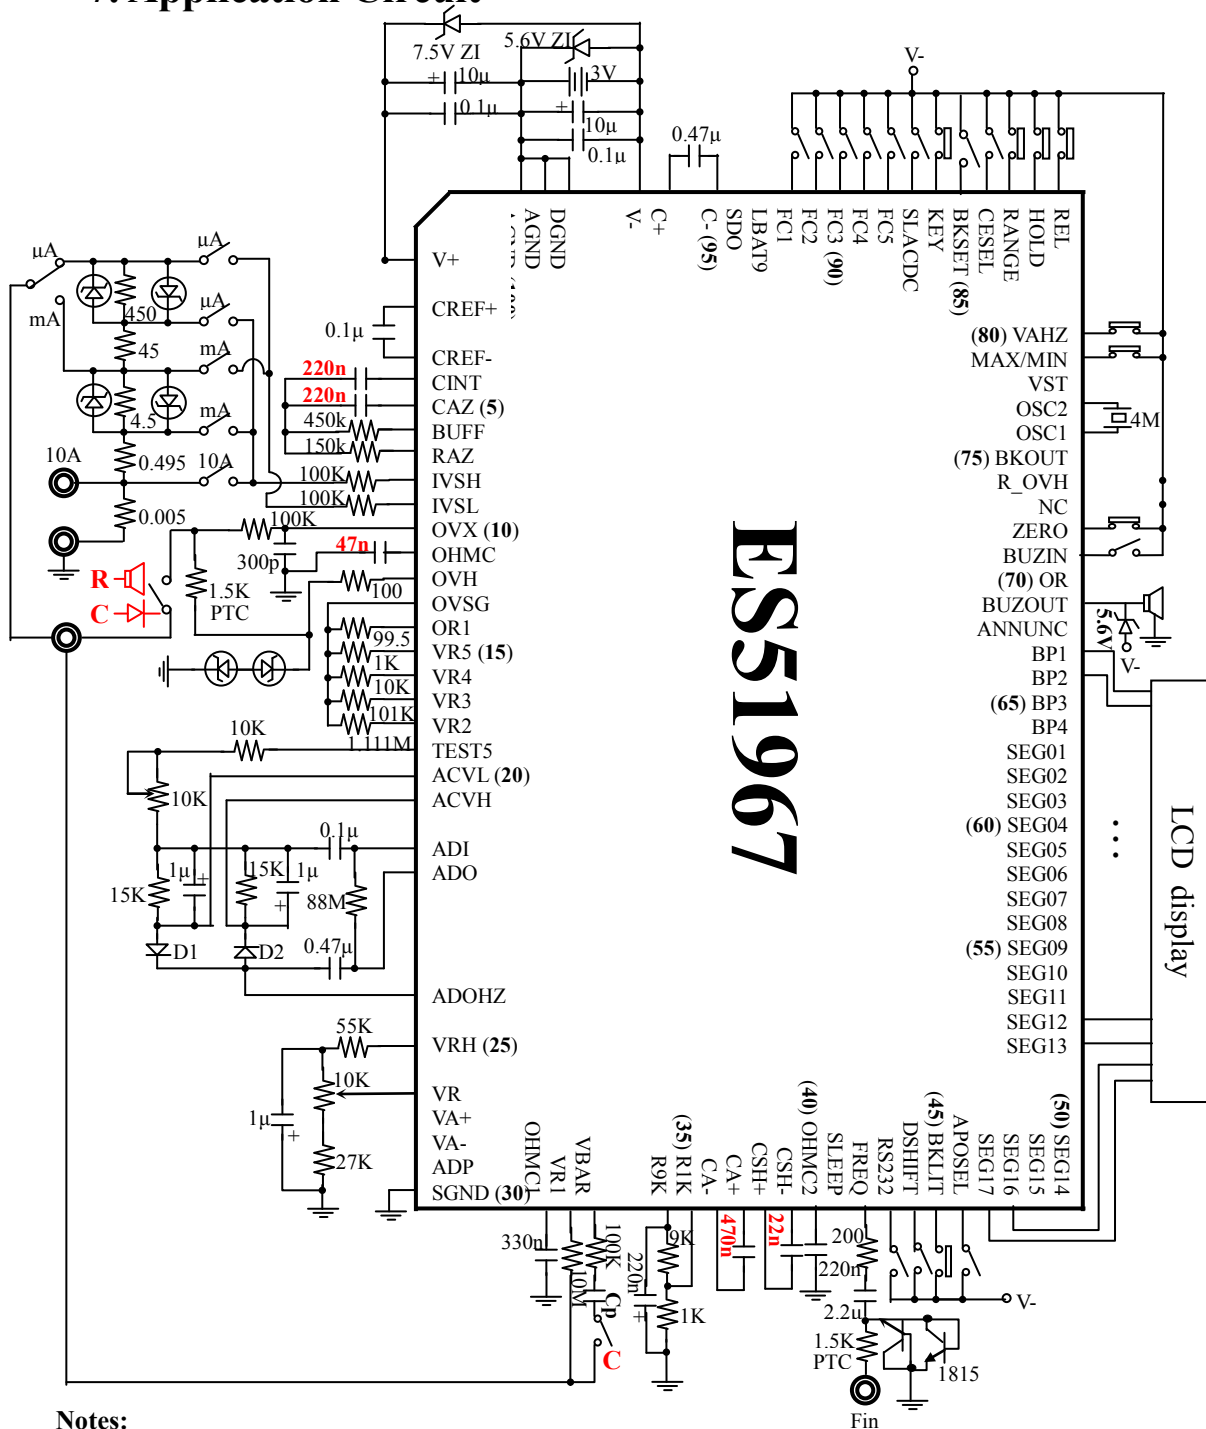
7. Application Circuit

7.5V ZI
5.6V ZI
10µ
3V
0.1µ
10µ
0.1µ
0.47µ
V-

AGND
DGND
V-
C+
C- (95)
SDO
LBAT9
FC1
FC2
FC3 (90)
FC4
FC5
SLACDC
KEY
BKSET (85)
CESEL
RANGE
HOLD
REL

V+
CREF+
CREF-
CINT
CAZ (5)
BUFF
RAZ
IVSH
IVSL
OVX (10)
OHMC
OVH
OVSG
OR1
VR5 (15)
VR4
VR3
VR2
TEST5
ACVL (20)
ACVH
ADI
ADO
ADOHZ
VRH (25)
VR
VA+
VA-
ADP
SGND (30)

µA
µA
mA
µA
450
45
mA
4.5
mA
10A
0.495
10A
0.005
0.1µ
220n
220n
450k
150k
100K
100K
100K
300p
47n
100
R
C
1.5K
PTC
99.5
1K
10K
101K
1.111M
10K
10K
0.1µ
15K
1µ
15K
1µ
88M
D1
D2
0.47µ
55K
10K
1µ
27K

ES51967

(80) VAHZ
MAX/MIN
VST
OSC2
OSC1
4M
(75) BKOUT
R_OVH
NC
ZERO
BUZIN
(70) OR
BUZOUT
ANNUNC
5.6V
V-
BP1
BP2
(65) BP3
BP4
SEG01
SEG02
SEG03
(60) SEG04
SEG05
SEG06
SEG07
SEG08
(55) SEG09
SEG10
SEG11
SEG12
SEG13
LCD display

OHMCL
VR1
VBAR
R9K
(35) R1K
CA-
CA+
CSH+
CSH-
(40) OHMC2
SLEEP
FREQ
RS232
DSHIFT
(45) BKLIT
APOSEL
SEG17
SEG16
SEG15
(50) SEG14

330n
10M
100K
220n
Cp
C
9K
1K
470n
22n
200
220n
2.2µ
1.5K
PTC
1815
V-
Fin

Notes: